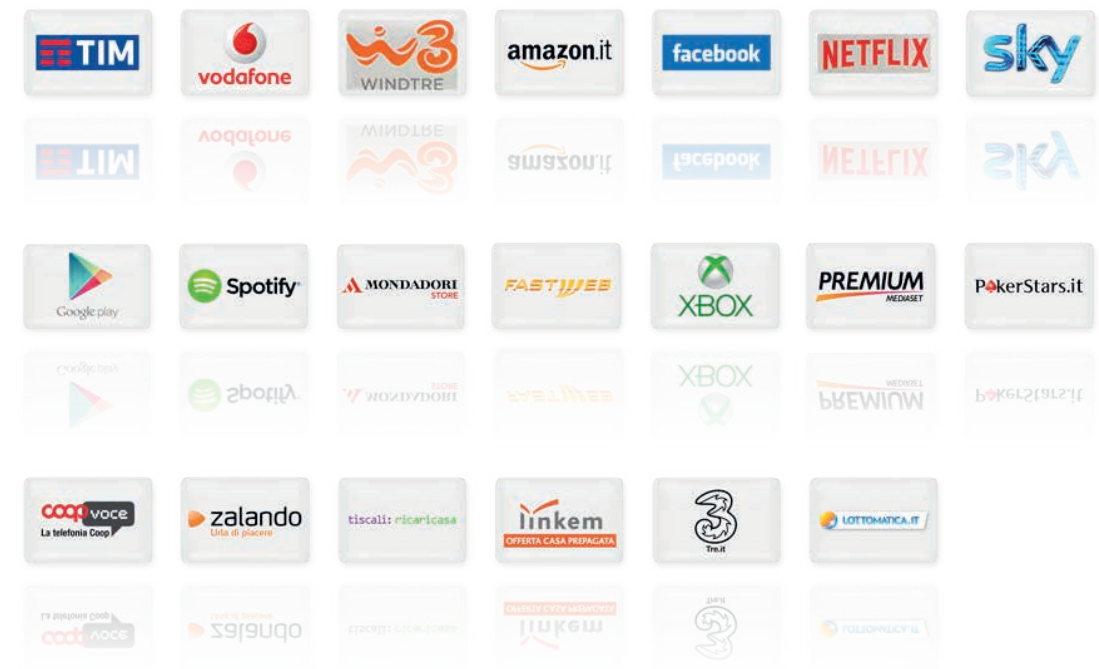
TIM
vodafone
WINDTRE
amazon.it
facebook
NETFLIX
sky

Google play
Spotify
MONDADORI STORE
FASTWEB
XBOX
PREMIUM MEDIASET
PokerStars.it

coop voce La telefonia Coop
zalando Urla di piacere
tiscali: ricaricasa
linkem OFFERTA CASA PREPAGATA
3 Tre.it
LOTTOMATICA.IT